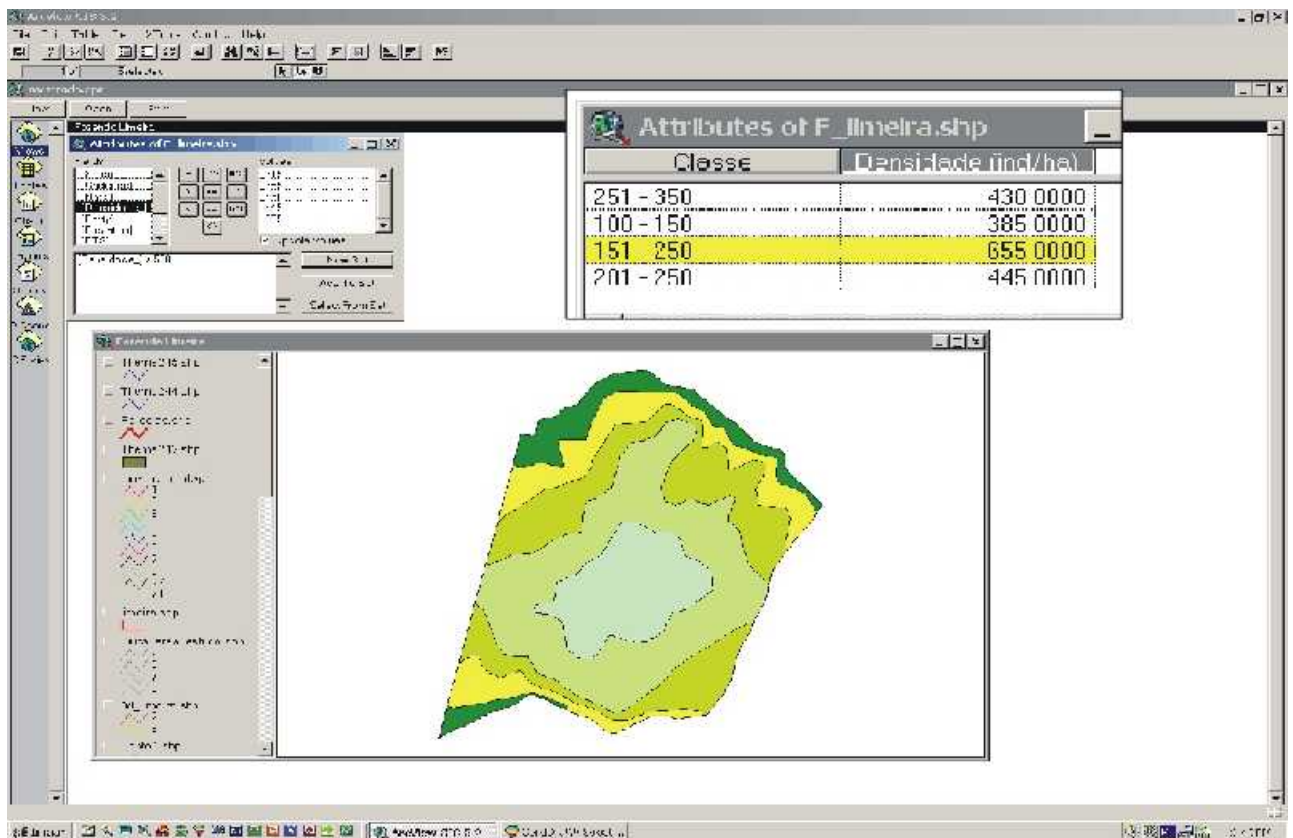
Attributes of F_limeira.shp

| Classe | Densidade (ind/ha) |
|---|---|
| 251 - 350 | 430 0000 |
| 100 - 150 | 385 0000 |
| 151 250 | 655 0000 |
| 201 - 250 | 445 0000 |

New Set
Add To Set
Select From Set
Views
Tables
Charts
Layouts
Scripts
Fazenda Limeira
Theme3.shp
Limeira.shp
ArcView GIS 3.2
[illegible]